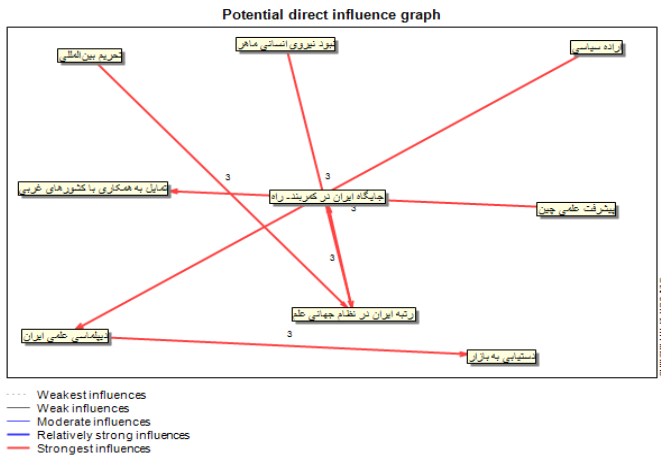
Potential direct influence graph

تحریم بین‌المللی

کمبود نیروی انسانی ماهر

اراده سیاسی

تمایل به همکاری با کشورهای غربی

جایگاه ایران در کمربند- راه

پیشرفت علمی چین

رتبه ایران در نظام جهانی علم

دیپلماسی علمی ایران

دستیابی به بازار

3
3
3
3

Weakest influences
Weak influences
Moderate influences
Relatively strong influences
Strongest influences